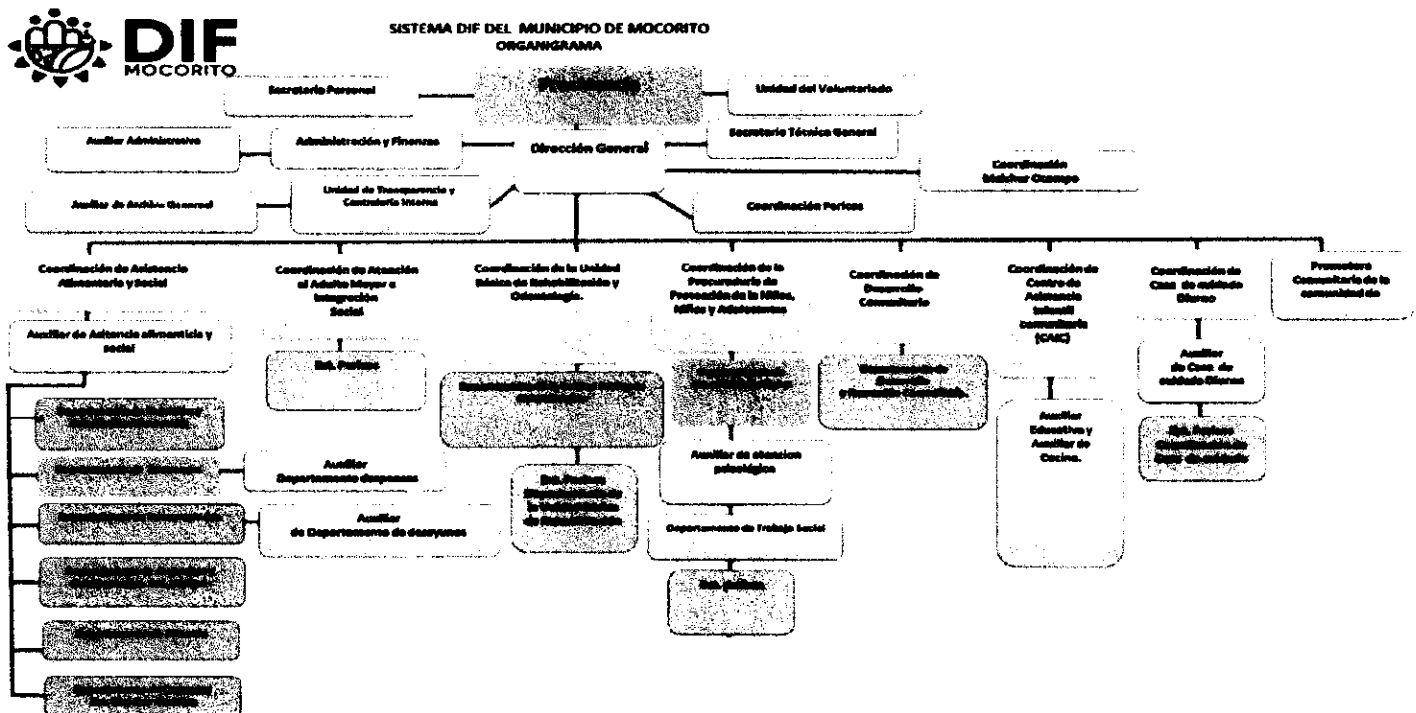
DIF
MOCORITO

SISTEMA DIF DEL MUNICIPIO DE MOCORITO
ORGANIGRAMA

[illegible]

Secretaria Personal

Unidad del Voluntariado

Auxiliar Administrativo

Administración y Finanzas

Dirección General

Secretaria Técnica General

Coordinación Melchor Ocampo

Auxiliar de Archivo General

Unidad de Transparencia y Contraloría Interna

Coordinación Pericos

Coordinación de Asistencia Alimentaria y Social

Coordinación de Atención al Adulto Mayor e Integración Social

Coordinación de la Unidad Básica de Rehabilitación y Odontología.

Coordinación de la Procuraduría de Protección de la Niñas, Niños y Adolescentes

Coordinación de Desarrollo Comunitario

Coordinación de Centro de Asistencia Infantil comunitario (CAIC)

Coordinación de Casa de cuidado Diurno

Promotora Comunitaria de la comunidad de

Auxiliar de Asistencia alimenticia y social

Enl. Pericos

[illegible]

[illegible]

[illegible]

Auxiliar de Casa de cuidado Diurno

Auxiliar Educativo y Auxiliar de Cocina.

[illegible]

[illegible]

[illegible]

Auxiliar Departamento despensas

Auxiliar de atencion psicológica

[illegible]

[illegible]

Auxiliar de Departamento de desayunos

Departamento de Trabajo Social

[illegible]

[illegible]

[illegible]

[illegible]